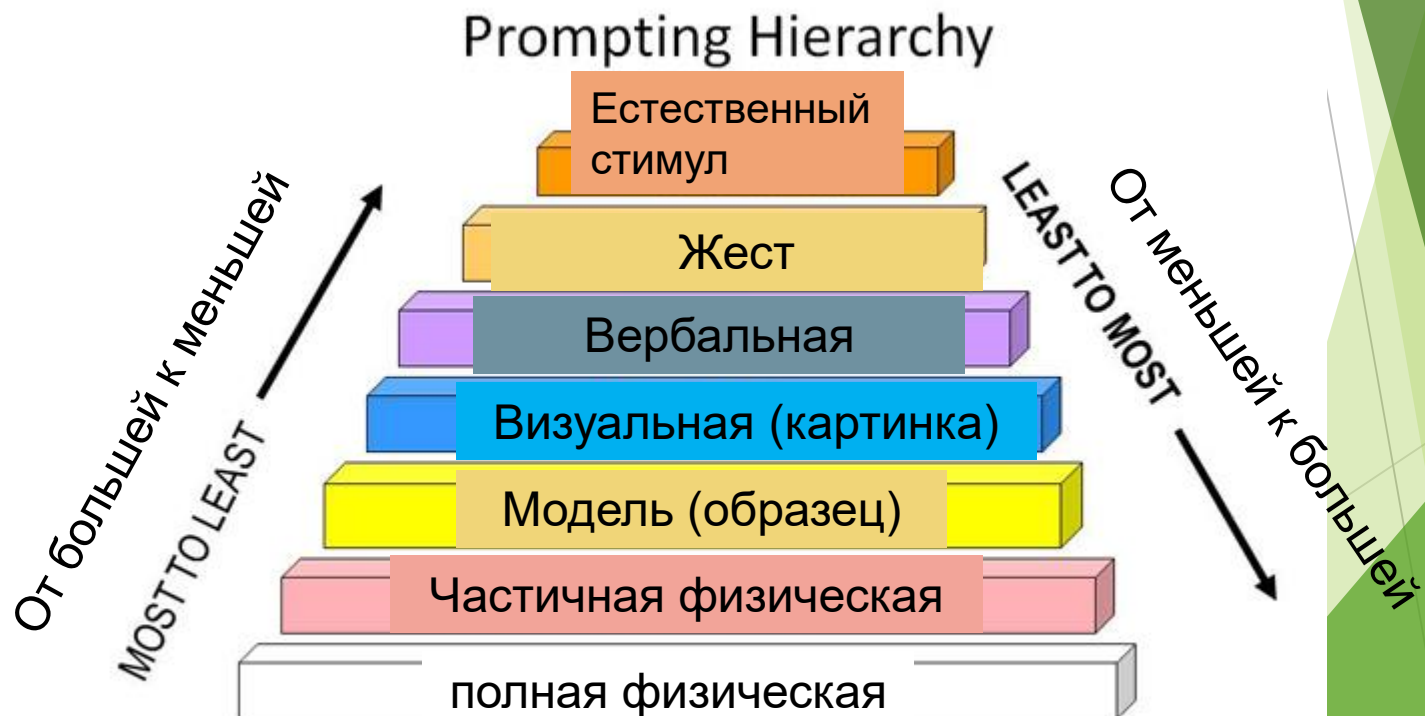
Prompting Hierarchy

Естественный стимул

Жест

Вербальная

Визуальная (картинка)

Модель (образец)

Частичная физическая

полная физическая

От большей к меньшей

MOST TO LEAST

LEAST TO MOST

От меньшей к большей